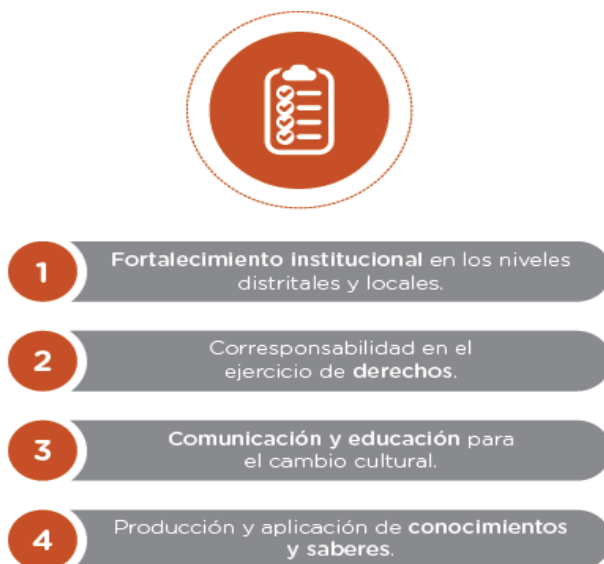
1 Fortalecimiento institucional en los niveles distritales y locales.

2 Corresponsabilidad en el ejercicio de derechos.

3 Comunicación y educación para el cambio cultural.

4 Producción y aplicación de conocimientos y saberes.